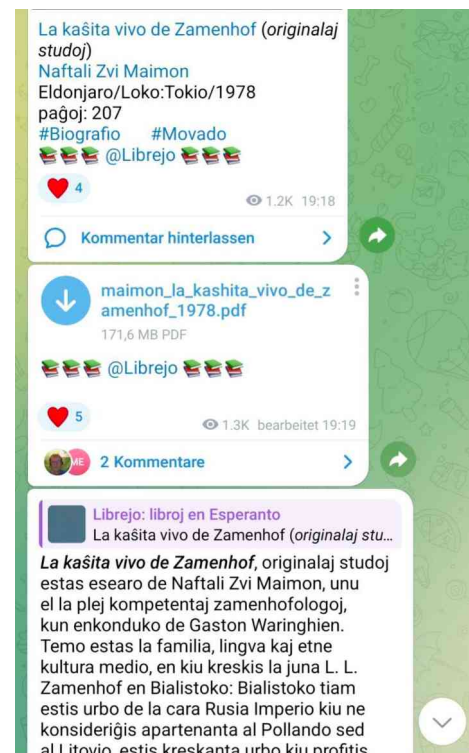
La kaŝita vivo de Zamenhof (originalaj studoj)
Naftali Zvi Maimon
Eldonjaro/Loko:Tokio/1978
paĝoj: 207
#Biografio #Movado
📚📚📚 @Librejo 📚📚📚

❤️ 4

1.2K 19:18

Kommentar hinterlassen

maimon_la_kashita_vivo_de_zamenhof_1978.pdf
171,6 MB PDF

📚📚📚 @Librejo 📚📚📚

❤️ 5

1.3K bearbeitet 19:19

ME 2 Kommentare

Librejo: libroj en Esperanto
La kaŝita vivo de Zamenhof (originalaj stu…

La kaŝita vivo de Zamenhof, originalaj studoj estas esearo de Naftali Zvi Maimon, unu el la plej kompetentaj zamenhofologoj, kun enkonduko de Gaston Waringhien. Temo estas la familia, lingva kaj etne kultura medio, en kiu kreskis la juna L. L. Zamenhof en Bialistoko: Bialistoko tiam estis urbo de la cara Rusia Imperio kiu ne konsideriĝis apartenanta al Pollando sed al Litovio, estis kreskanta urbo kiu profitis